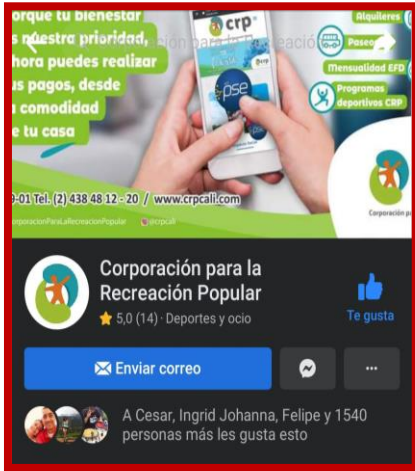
orque tu bienestar
s nuestra prioridad,
hora puedes realizar
us pagos, desde
u comodidad
e tu casa

crp

Alquileres
Paseos
Mensualidad EFD
Programas deportivos CRP

pse

9-01 Tel: (2) 438 48 12 - 20 / www.crpcali.com

Corporación para

CorporacionParaLaRecreacionPopular
@crpcali

Corporación para la Recreación Popular
5,0 (14) · Deportes y ocio

Te gusta

Enviar correo

...

A Cesar, Ingrid Johanna, Felipe y 1540 personas más les gusta esto